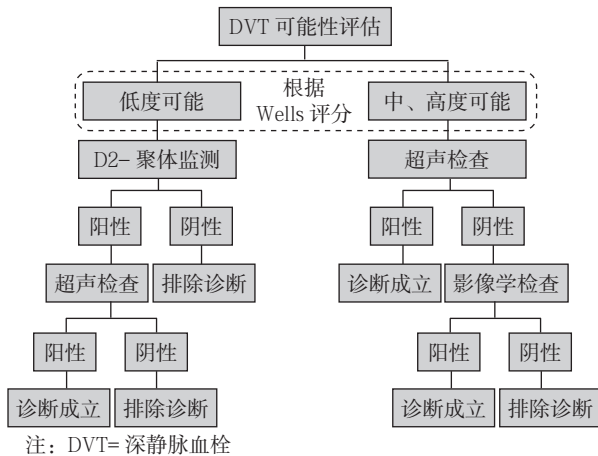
DVT 可能性评估

低度可能

根据
Wells 评分

中、高度可能

D2- 聚体监测

阳性

阴性

超声检查

排除诊断

阳性

阴性

诊断成立

排除诊断

超声检查

阳性

阴性

诊断成立

影像学检查

阳性

阴性

诊断成立

排除诊断

注：DVT= 深静脉血栓